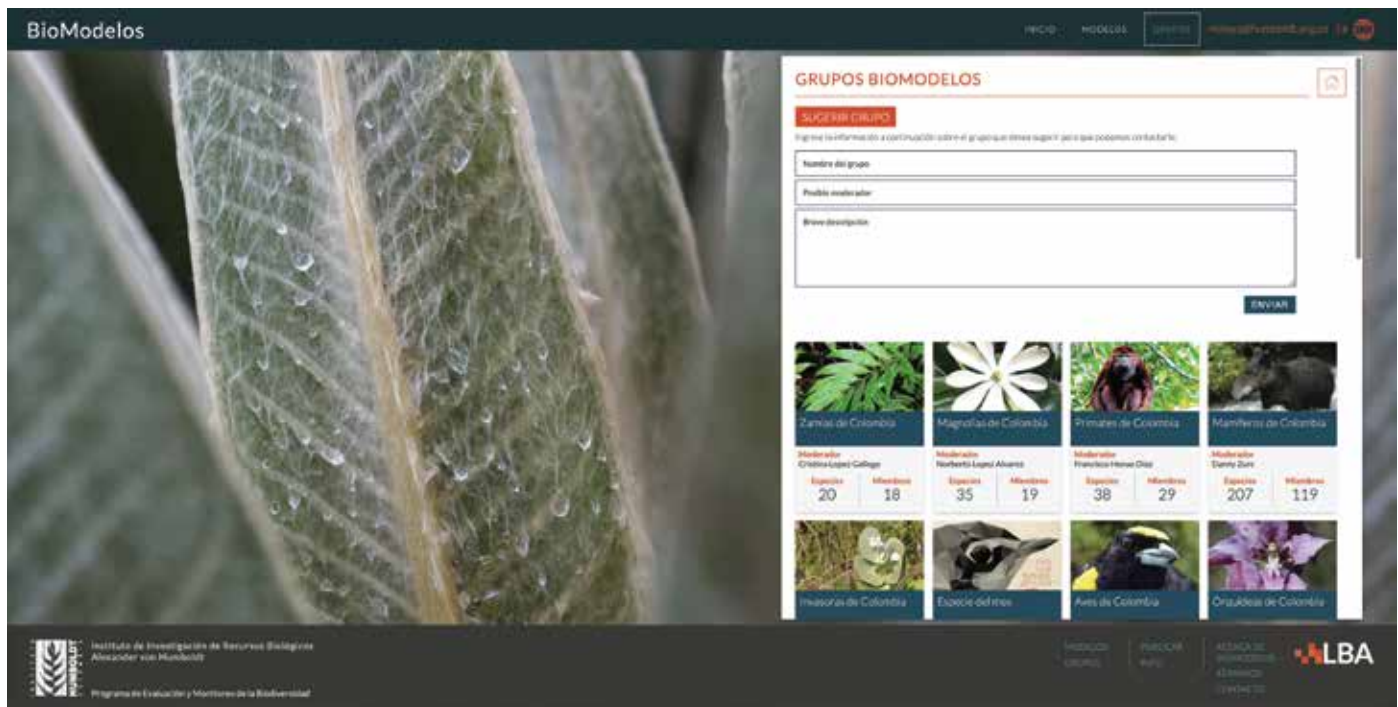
BioModelos

INICIO MODELOS GRUPOS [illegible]

GRUPOS BIOMODELOS

SUGERIR GRUPO

Ingrese la información a continuación sobre el grupo que desea sugerir para que podamos contactarle.

Nombre del grupo

Posible moderador

Breve descripción

ENVIAR

Zamias de Colombia
Moderador
Cristina Lopez Gallego
Especies 20
Miembros 18

Magnolias de Colombia
Moderador
Norberto Lopez Alvarez
Especies 35
Miembros 19

Primates de Colombia
Moderador
Francisco Henao Diaz
Especies 38
Miembros 29

Mamíferos de Colombia
Moderador
Danny Zurc
Especies 207
Miembros 119

Invasoras de Colombia

Especie del mes

Aves de Colombia

Orquídeas de Colombia

Instituto de Investigación de Recursos Biológicos Alexander von Humboldt

Programa de Evaluación y Monitoreo de la Biodiversidad

MODELOS GRUPOS
PUBLICAR INFO
ACERCA DE BIOMODELOS TÉRMINOS CONTACTO

LBA